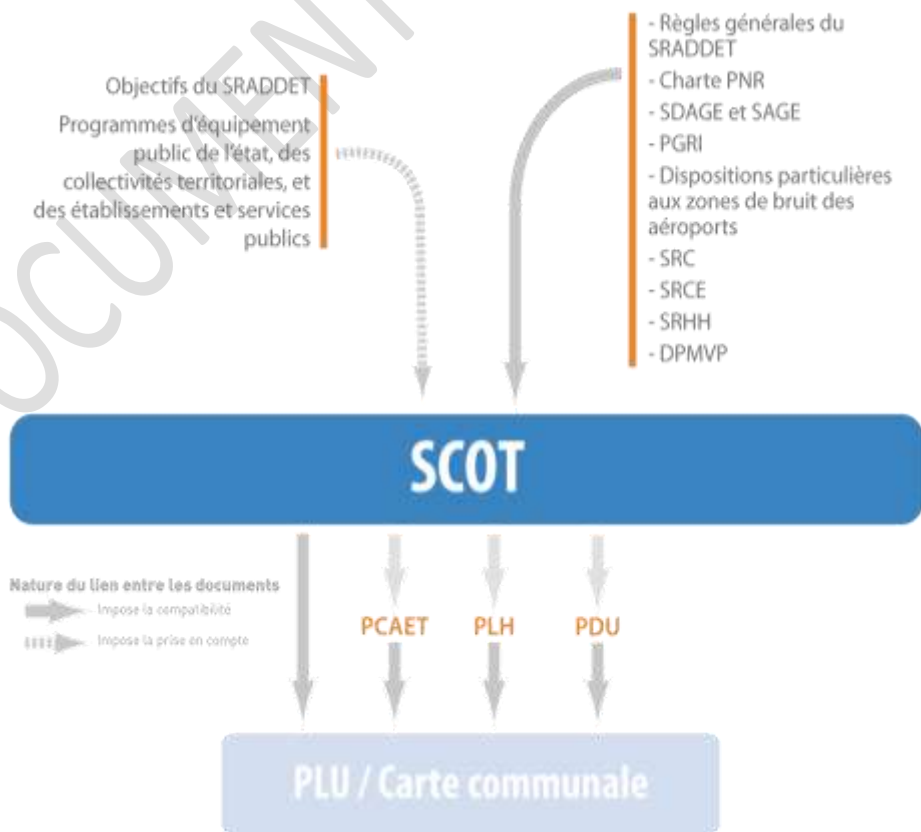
Objectifs du SRADDET

Programmes d'équipement public de l'état, des collectivités territoriales, et des établissements et services publics

- Règles générales du SRADDET
- Charte PNR
- SDAGE et SAGE
- PGRI
- Dispositions particulières aux zones de bruit des aéroports
- SRC
- SRCE
- SRHH
- DPMVP

SCOT

Nature du lien entre les documents
Impose la compatibilité
Impose la prise en compte

PCAET PLH PDU

PLU / Carte communale